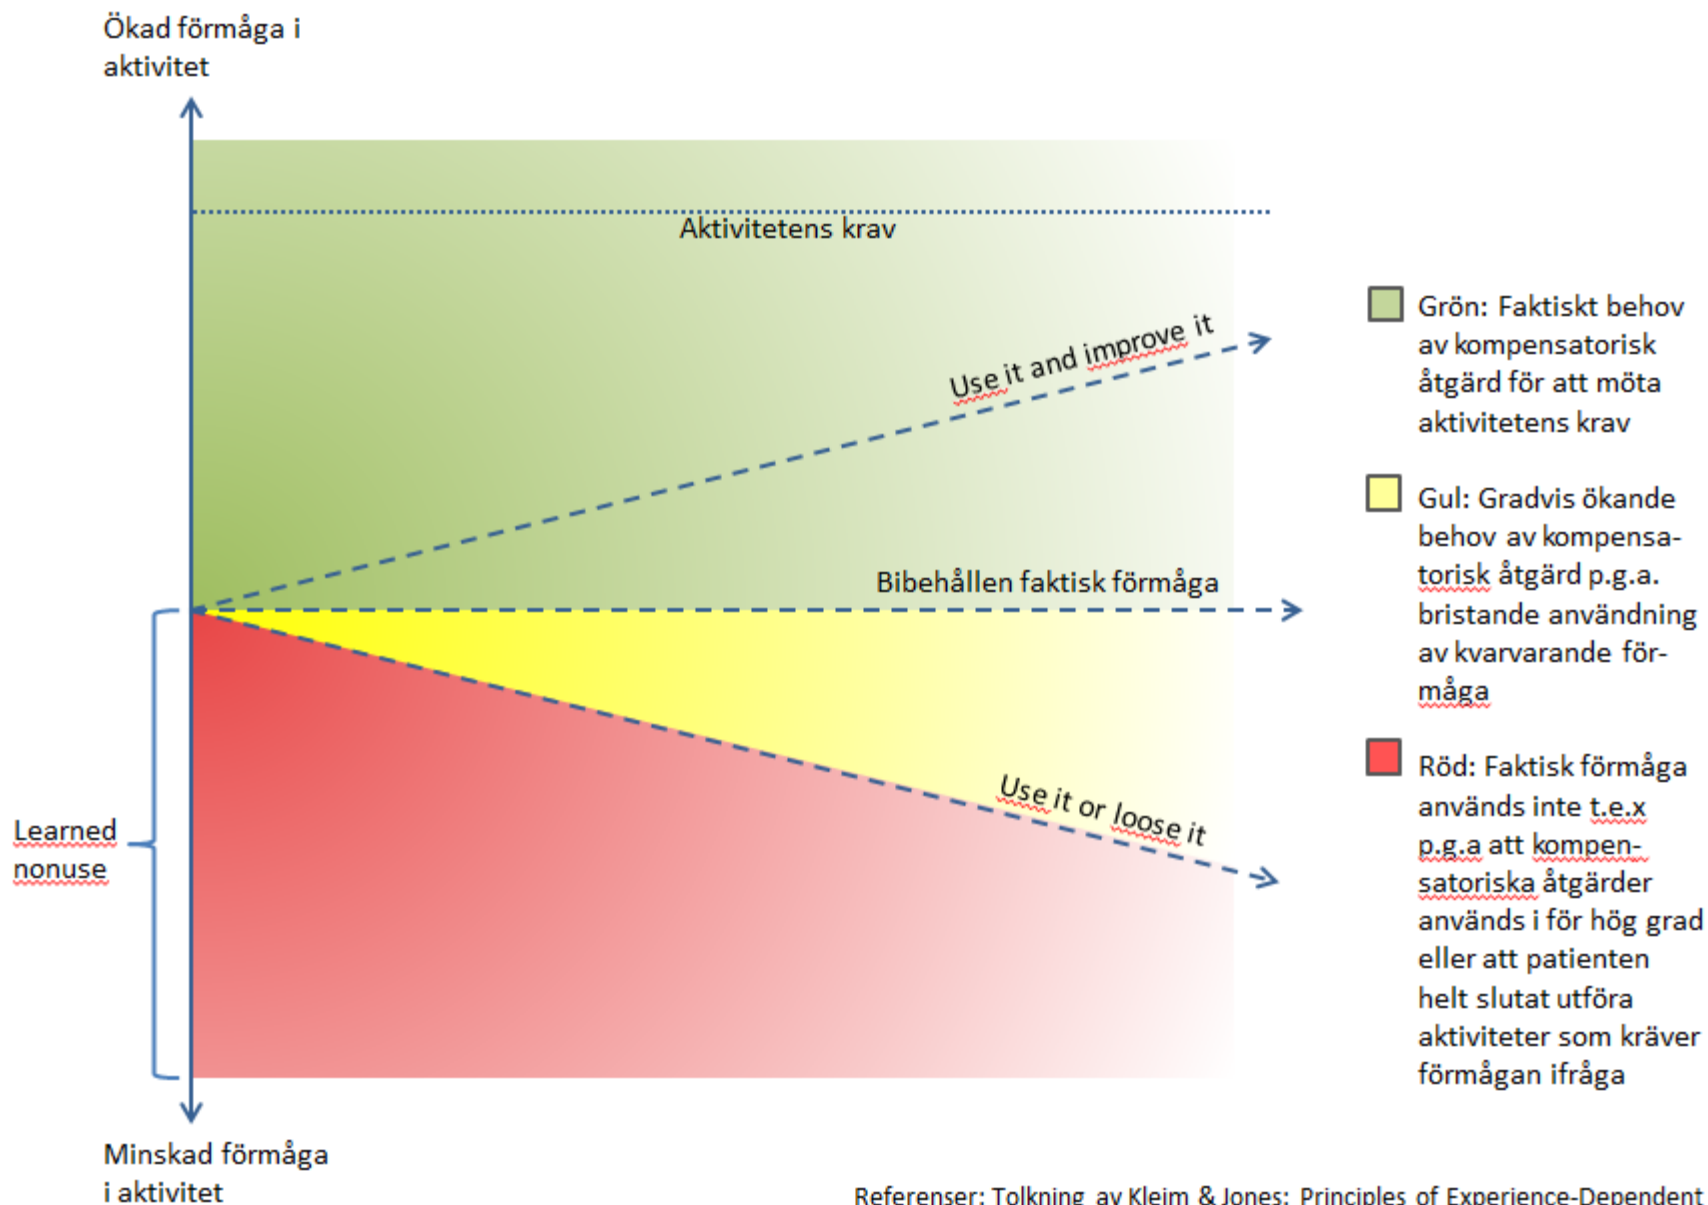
Ökad förmåga i aktivitet

Aktivitetens krav

Use it and improve it

Bibehållen faktisk förmåga

Use it or loose it

Learned nonuse

Minskad förmåga i aktivitet

Grön: Faktiskt behov av kompensatorisk åtgärd för att möta aktivitetens krav

Gul: Gradvis ökande behov av kompensatorisk åtgärd p.g.a. bristande användning av kvarvarande förmåga

Röd: Faktisk förmåga används inte t.e.x p.g.a att kompensatoriska åtgärder används i för hög grad eller att patienten helt slutat utföra aktiviteter som kräver förmågan ifråga

Referenser: Tolkning av Kleim & Jones: Principles of Experience-Dependent